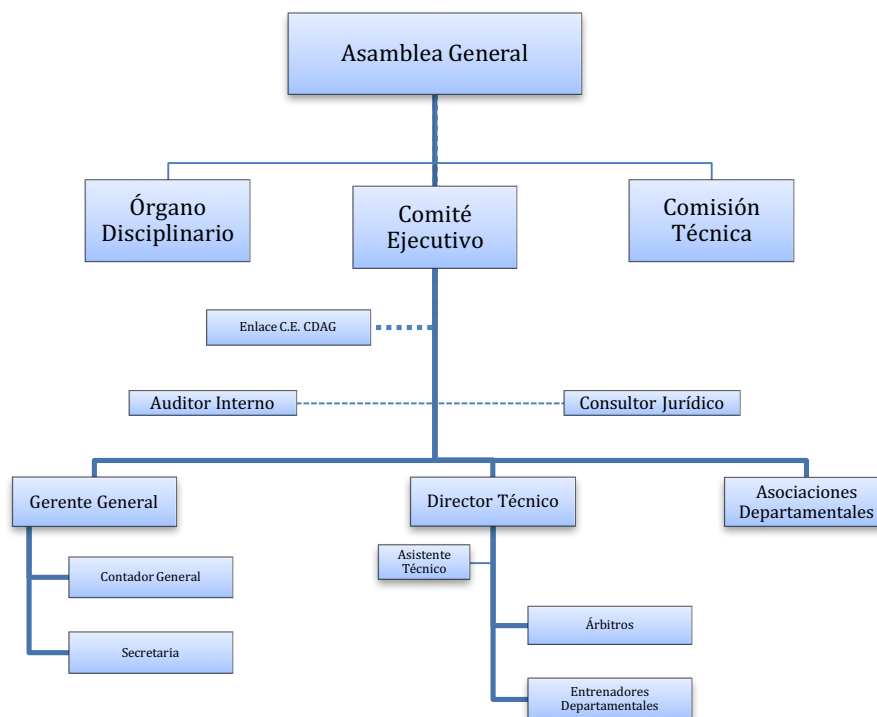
Asamblea General

Órgano Disciplinario

Comité Ejecutivo

Comisión Técnica

Enlace C.E. CDAG

Auditor Interno

Consultor Jurídico

Gerente General

Director Técnico

Asociaciones Departamentales

Asistente Técnico

Contador General

Secretaria

Árbitros

Entrenadores Departamentales